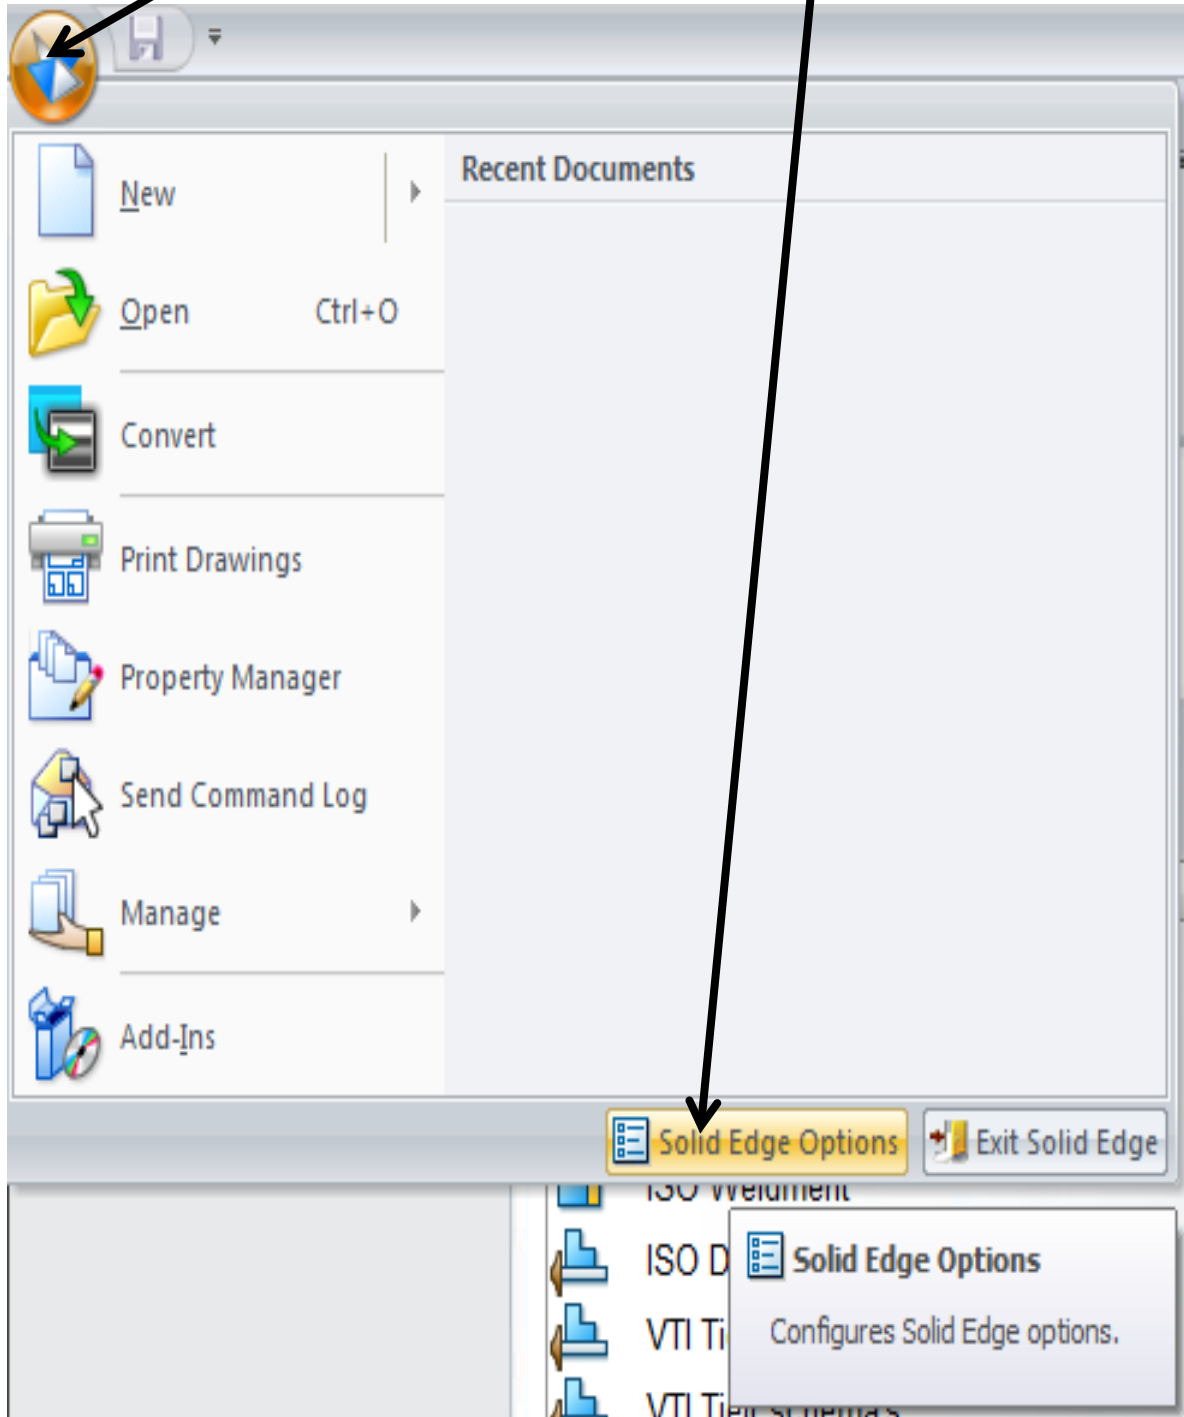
New

Open Ctrl+O

Convert

Print Drawings

Property Manager

Send Command Log

Manage

Add-Ins

Recent Documents

Solid Edge Options

Exit Solid Edge

ISO Weldment

ISO D

VTI Ti

VTI Ti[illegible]

Solid Edge Options

Configures Solid Edge options.